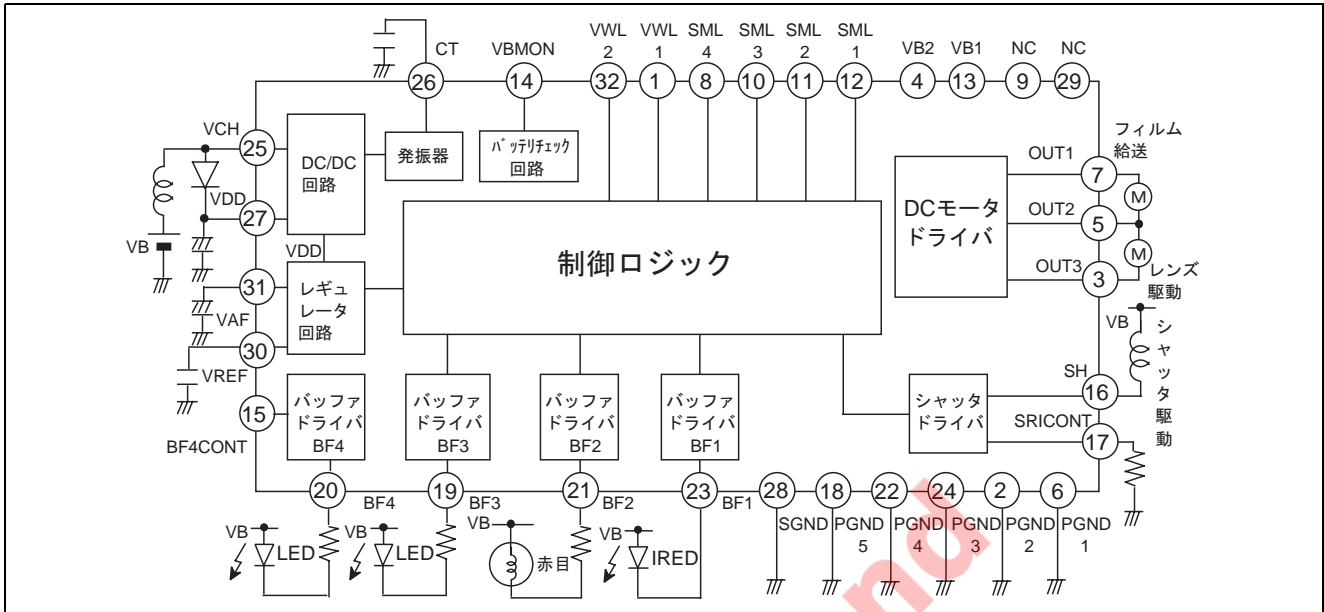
CT
VBMON
VWL 2
VWL 1
SML 4
SML 3
SML 2
SML 1
VB2
VB1
NC
NC
26
14
32
1
8
10
11
12
4
13
9
29
VCH
25
DC/DC 回路
発振器
バッテリチェック 回路
フィルム 給送
OUT1
7
M
VDD
27
DCモータ ドライバ
OUT2
5
M
VB
VDD
制御ロジック
OUT3
3
レンズ 駆動
31
レギュ レータ 回路
VAF
VB
シャッタ駆動
30
VREF
SH
16
15
バッファ ドライバ BF4
バッファ ドライバ BF3
バッファ ドライバ BF2
バッファ ドライバ BF1
シャッタ ドライバ
SRICONT
17
BF4CONT
20
BF4
19
BF3
21
BF2
23
BF1
28
18
22
24
2
6
VB
LED
VB
LED
VB
赤目
VB
IRED
SGND
PGND 5
PGND 4
PGND 3
PGND 2
PGND 1